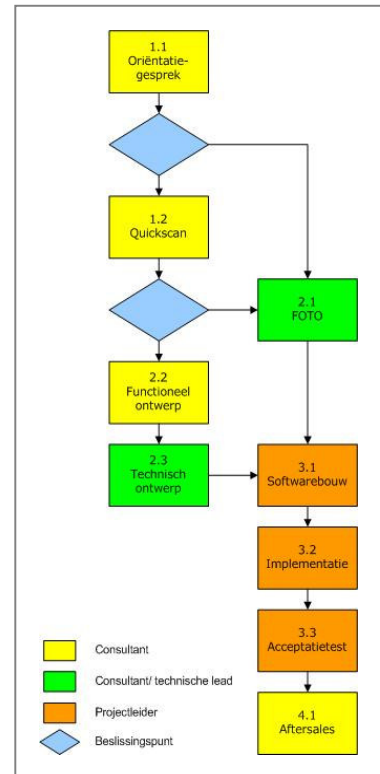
1.1
Oriëntatiegesprek

1.2
Quickscan

2.1
FOTO

2.2
Functioneel ontwerp

2.3
Technisch ontwerp

3.1
Softwarebouw

3.2
Implementatie

3.3
Acceptatietest

4.1
Aftersales

Consultant

Consultant/ technische lead

Projectleider

Beslissingspunt